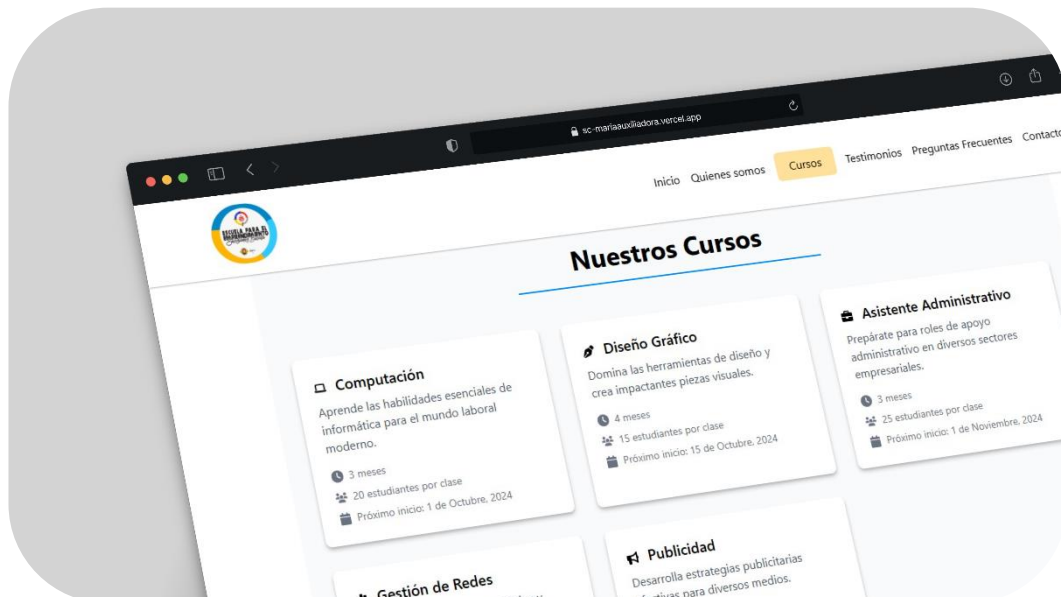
sc-mariaauxiliadora.vercel.app

Inicio Quienes somos Cursos Testimonios Preguntas Frecuentes Contacto

Nuestros Cursos

Computación
Aprende las habilidades esenciales de informática para el mundo laboral moderno.
3 meses
20 estudiantes por clase
Próximo inicio: 1 de Octubre, 2024

Diseño Gráfico
Domina las herramientas de diseño y crea impactantes piezas visuales.
4 meses
15 estudiantes por clase
Próximo inicio: 15 de Octubre, 2024

Asistente Administrativo
Prepárate para roles de apoyo administrativo en diversos sectores empresariales.
3 meses
25 estudiantes por clase
Próximo inicio: 1 de Noviembre, 2024

Gestión de Redes

Publicidad
Desarrolla estrategias publicitarias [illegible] para diversos medios.